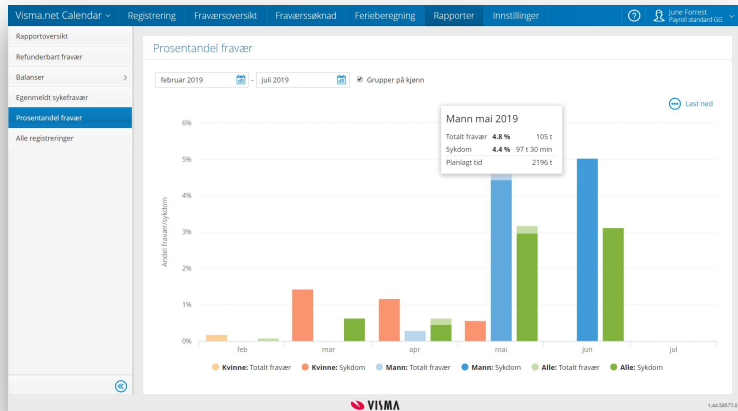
Visma.net Calendar ⌄ Registrering Fraværsoversikt Fraværssøknad Ferieberegning Rapporter Innstillinger ? June Forrest Payroll standard GG

Rapportoversikt
Refunderbart fravær
Balanser >
Egenmeldt sykefravær
Prosentandel fravær
Alle registreringer

Prosentandel fravær

februar 2019 - juli 2019 Grupper på kjønn

Last ned

Mann mai 2019

| | | |
|---|---|---|
| Totalt fravær | 4.8 % | 105 t |
| Sykdom | 4.4 % | 97 t 30 min |
| Planlagt tid | | 2196 t |

6%
5%
4%
3%
2%
1%
0%

Andel fravær/sykdom

feb mar apr mai jun jul

Kvinne: Totalt fravær Kvinne: Sykdom Mann: Totalt fravær Mann: Sykdom Alle: Totalt fravær Alle: Sykdom

VISMA

1.44.58577.0